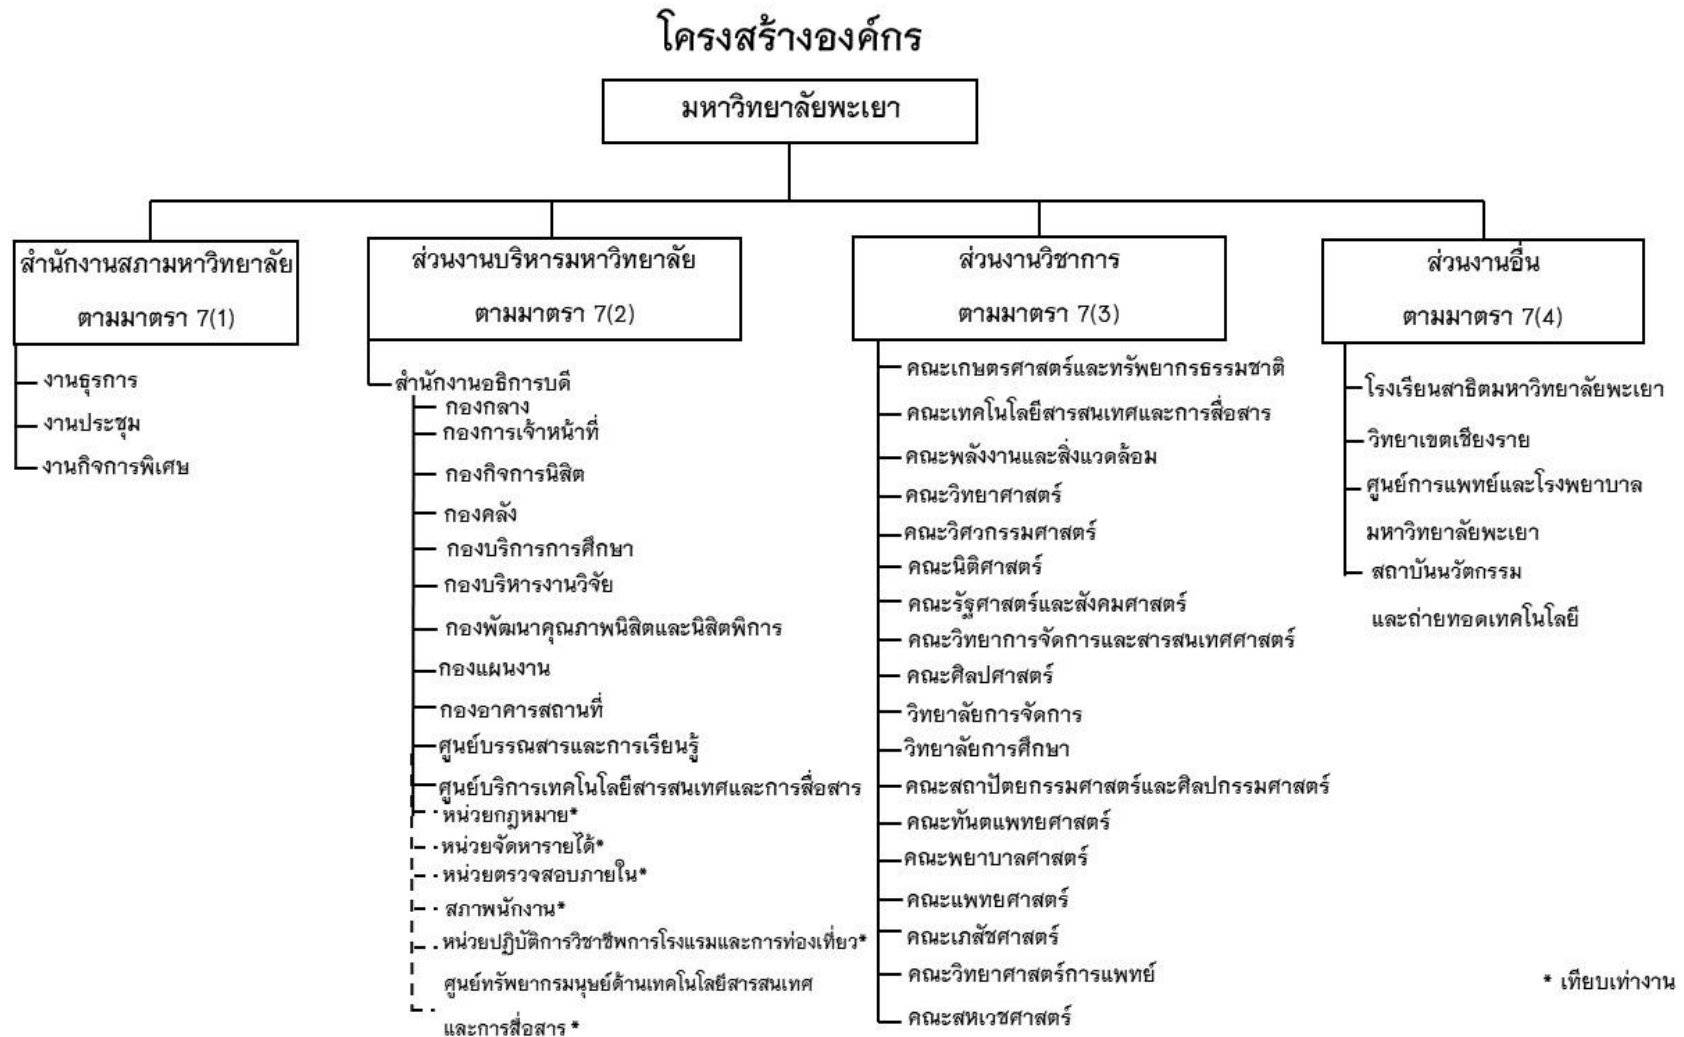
โครงสร้างองค์กร

มหาวิทยาลัยพะเยา

สำนักงานสภามหาวิทยาลัย
ตามมาตรา 7(1)

งานธุรการ
งานประชุม
งานกิจการพิเศษ

ส่วนงานบริหารมหาวิทยาลัย
ตามมาตรา 7(2)

สำนักงานอธิการบดี
กองกลาง
กองการเจ้าหน้าที่
กองกิจการนิสิต
กองคลัง
กองบริการการศึกษา
กองบริหารงานวิจัย
กองพัฒนาคุณภาพนิสิตและนิสิตพิการ
กองแผนงาน
กองอาคารสถานที่
ศูนย์บรรณสารและการเรียนรู้
ศูนย์บริการเทคโนโลยีสารสนเทศและการสื่อสาร
หน่วยกฎหมาย*
หน่วยจัดหารายได้*
หน่วยตรวจสอบภายใน*
สภาพนักงาน*
หน่วยปฏิบัติการวิชาชีพการโรงแรมและการท่องเที่ยว*
ศูนย์ทรัพยากรมนุษย์ด้านเทคโนโลยีสารสนเทศและการสื่อสาร *

ส่วนงานวิชาการ
ตามมาตรา 7(3)

คณะเกษตรศาสตร์และทรัพยากรธรรมชาติ
คณะเทคโนโลยีสารสนเทศและการสื่อสาร
คณะพลังงานและสิ่งแวดล้อม
คณะวิทยาศาสตร์
คณะวิศวกรรมศาสตร์
คณะนิติศาสตร์
คณะรัฐศาสตร์และสังคมศาสตร์
คณะวิทยาการจัดการและสารสนเทศศาสตร์
คณะศิลปศาสตร์
วิทยาลัยการจัดการ
วิทยาลัยการศึกษา
คณะสถาปัตยกรรมศาสตร์และศิลปกรรมศาสตร์
คณะทันตแพทยศาสตร์
คณะพยาบาลศาสตร์
คณะแพทยศาสตร์
คณะเภสัชศาสตร์
คณะวิทยาศาสตร์การแพทย์
คณะสหเวชศาสตร์

ส่วนงานอื่น
ตามมาตรา 7(4)

โรงเรียนสาธิตมหาวิทยาลัยพะเยา
วิทยาเขตเชียงราย
ศูนย์การแพทย์และโรงพยาบาล มหาวิทยาลัยพะเยา
สถาบันนวัตกรรม และถ่ายทอดเทคโนโลยี

* เทียบเท่างาน